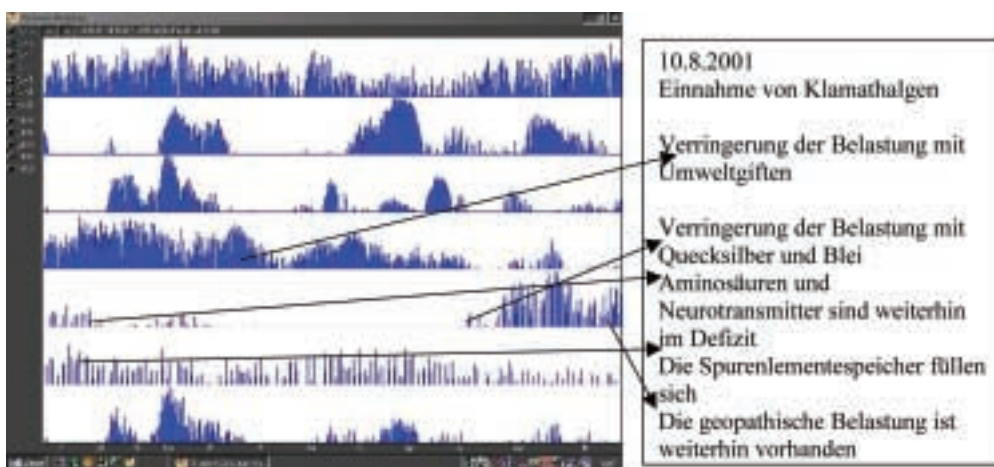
10.8.2001
Einnahme von Klamathalgen

Verringerung der Belastung mit Umweltgiften

Verringerung der Belastung mit Quecksilber und Blei
Aminosäuren und Neurotransmitter sind weiterhin im Defizit
Die Spurenlementespeicher füllen sich
Die geopathische Belastung ist weiterhin vorhanden